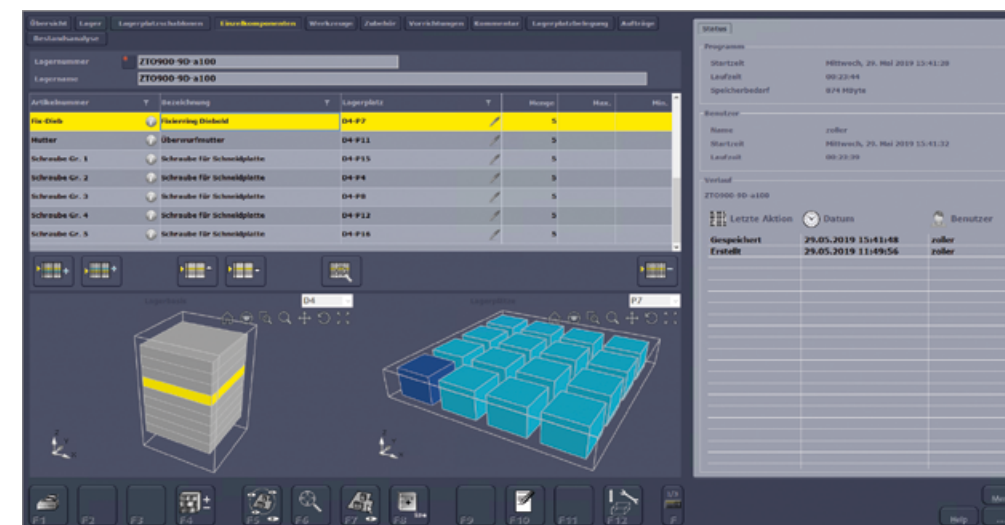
Übersicht Lager Lagerplatzschablonen Einzelkomponenten Werkzeuge Zubehör Vorrichtungen Kommentar Lagerplatzbelegung Aufträge Bestandsanalyse

Lagernummer ZTO900-90-a100
Lagername ZTO900-90-a100

| Artikelnummer | Bezeichnung | Lagerplatz | Menge | Max. | Min. |
|---|---|---|---|---|---|
| Fix-Dieb | Fixierring Diebeid | D4-F7 | 5 | | |
| Mutter | Überwurfmutter | D4-F11 | 5 | | |
| Schraube Gr. 1 | Schraube für Schneidplatte | D4-F15 | 5 | | |
| Schraube Gr. 2 | Schraube für Schneidplatte | D4-F4 | 5 | | |
| Schraube Gr. 3 | Schraube für Schneidplatte | D4-F8 | 5 | | |
| Schraube Gr. 4 | Schraube für Schneidplatte | D4-F12 | 5 | | |
| Schraube Gr. 5 | Schraube für Schneidplatte | D4-F16 | 5 | | |

D4
P7

Status
Programm
Startzeit Mittwoch, 29. Mai 2019 15:41:28
Laufzeit 00:22:44
Speicherbedarf 874 Mbyte
Benutzer
Name zoller
Startzeit Mittwoch, 29. Mai 2019 15:41:32
Laufzeit 00:22:39
Verlauf
ZTO900-90-a100
Letzte Aktion Datum Benutzer
Gespeichert 29.05.2019 15:41:48 zoller
Erstellt 29.05.2019 11:49:56 zoller

F1 F2 F3 F4 F5 F6 F7 F8 F9 F10 F11 F12 F
Help